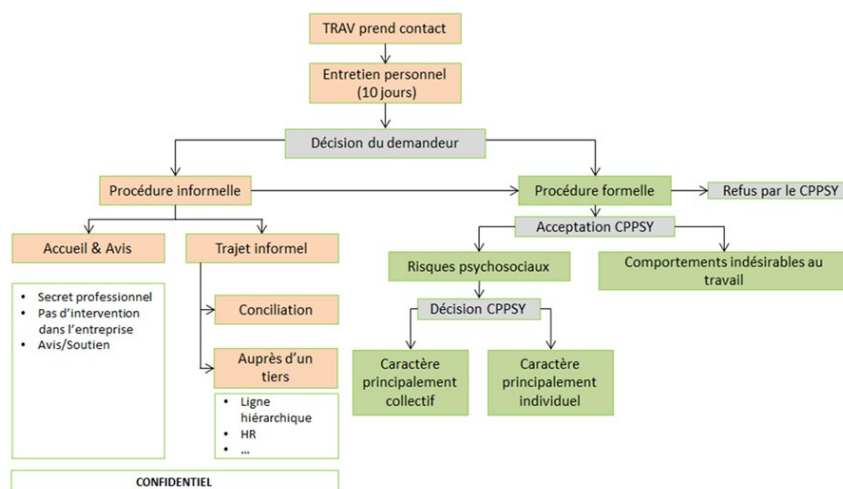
TRAV prend contact

Entretien personnel (10 jours)

Décision du demandeur

Procédure informelle

Procédure formelle

Refus par le CPPSY

Acceptation CPPSY

Accueil & Avis

Trajet informel

- Secret professionnel
- Pas d'intervention dans l'entreprise
- Avis/Soutien

Conciliation

Auprès d'un tiers

- Ligne hiérarchique
- HR
- …

Risques psychosociaux

Comportements indésirables au travail

Décision CPPSY

Caractère principalement collectif

Caractère principalement individuel

CONFIDENTIEL